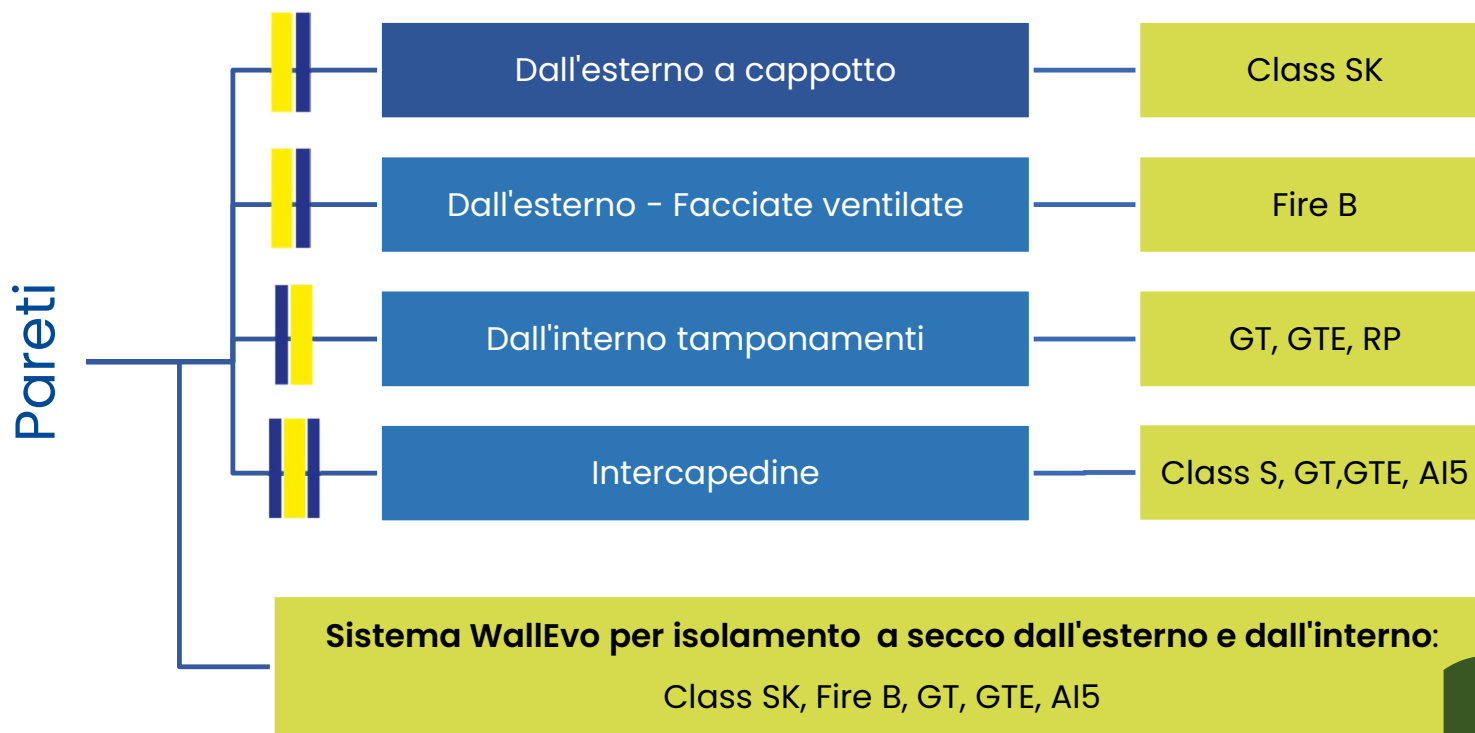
Pareti

Dall'esterno a cappotto

Class SK

Dall'esterno - Facciate ventilate

Fire B

Dall'interno tamponamenti

GT, GTE, RP

Intercapedine

Class S, GT,GTE, AI5

**Sistema WallEvo per isolamento a secco dall'esterno e dall'interno**:

Class SK, Fire B, GT, GTE, AI5